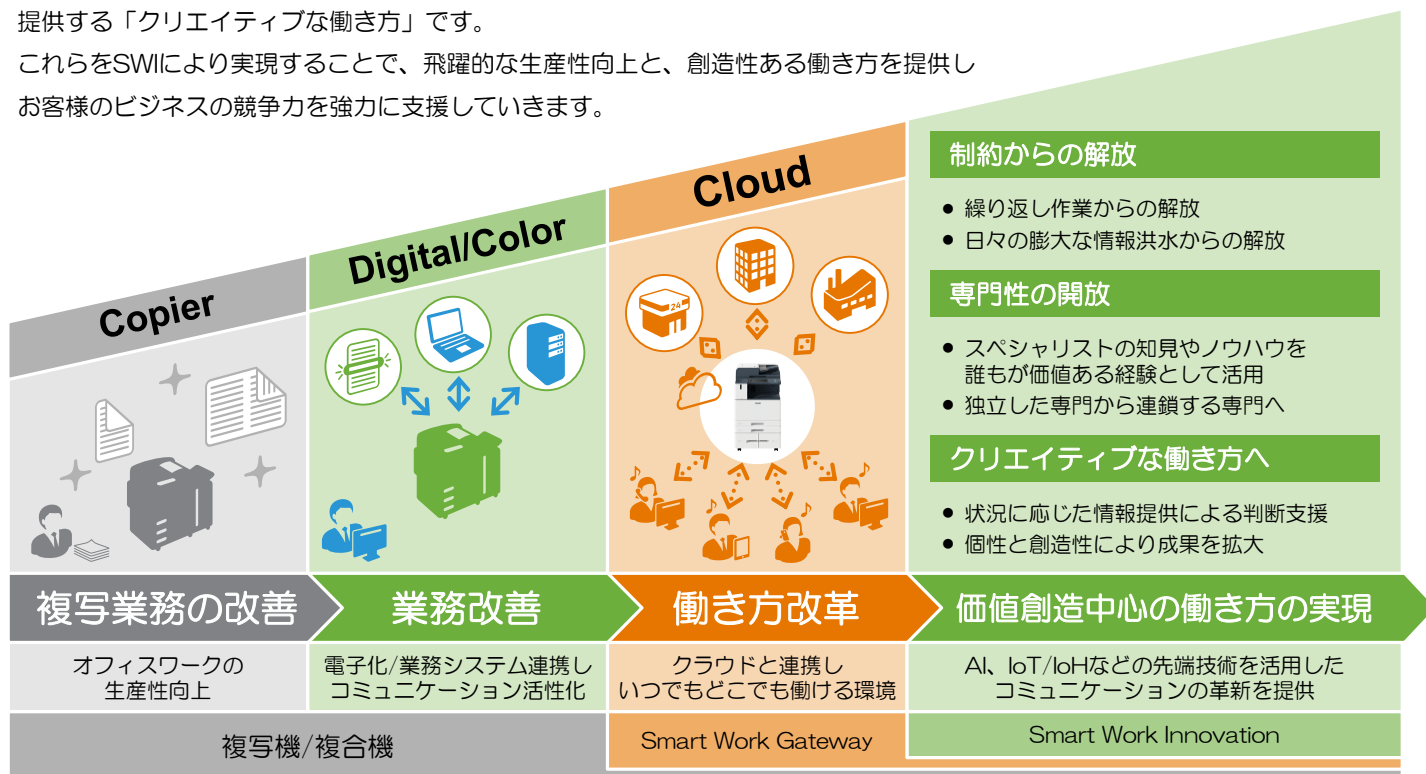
提供する「クリエイティブな働き方」です。
これらをSWIにより実現することで、飛躍的な生産性向上と、創造性ある働き方を提供しお客様のビジネスの競争力を強力に支援していきます。

Copier

Digital/Color

Cloud

24

制約からの解放
● 繰り返し作業からの解放
● 日々の膨大な情報洪水からの解放

専門性の開放
● スペシャリストの知見やノウハウを誰もが価値ある経験として活用
● 独立した専門から連鎖する専門へ

クリエイティブな働き方へ
● 状況に応じた情報提供による判断支援
● 個性と創造性により成果を拡大

複写業務の改善
業務改善
働き方改革
価値創造中心の働き方の実現

オフィスワークの生産性向上
電子化/業務システム連携しコミュニケーション活性化
クラウドと連携しいつでもどこでも働ける環境
AI、IoT/IoHなどの先端技術を活用したコミュニケーションの革新を提供

複写機/複合機
Smart Work Gateway
Smart Work Innovation